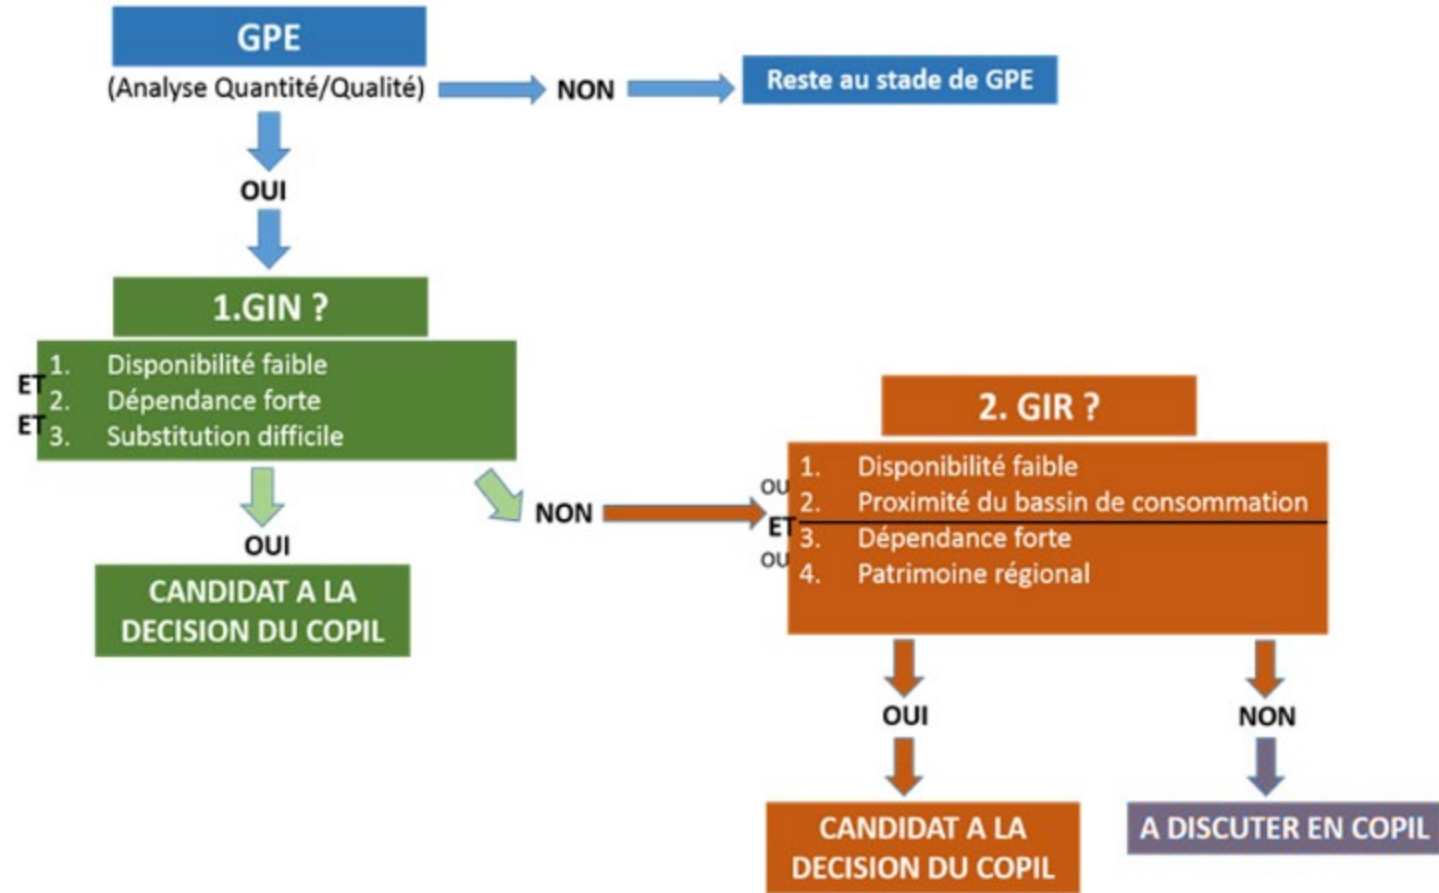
GPE
(Analyse Quantité/Qualité)

NON

Reste au stade de GPE

OUI

1.GIN ?

1. Disponibilité faible
ET 2. Dépendance forte
ET 3. Substitution difficile

OUI

CANDIDAT A LA DECISION DU COPIL

NON

2. GIR ?

1. Disponibilité faible
OU 2. Proximité du bassin de consommation
ET 3. Dépendance forte
OU 4. Patrimoine régional

OUI

CANDIDAT A LA DECISION DU COPIL

NON

A DISCUTER EN COPIL